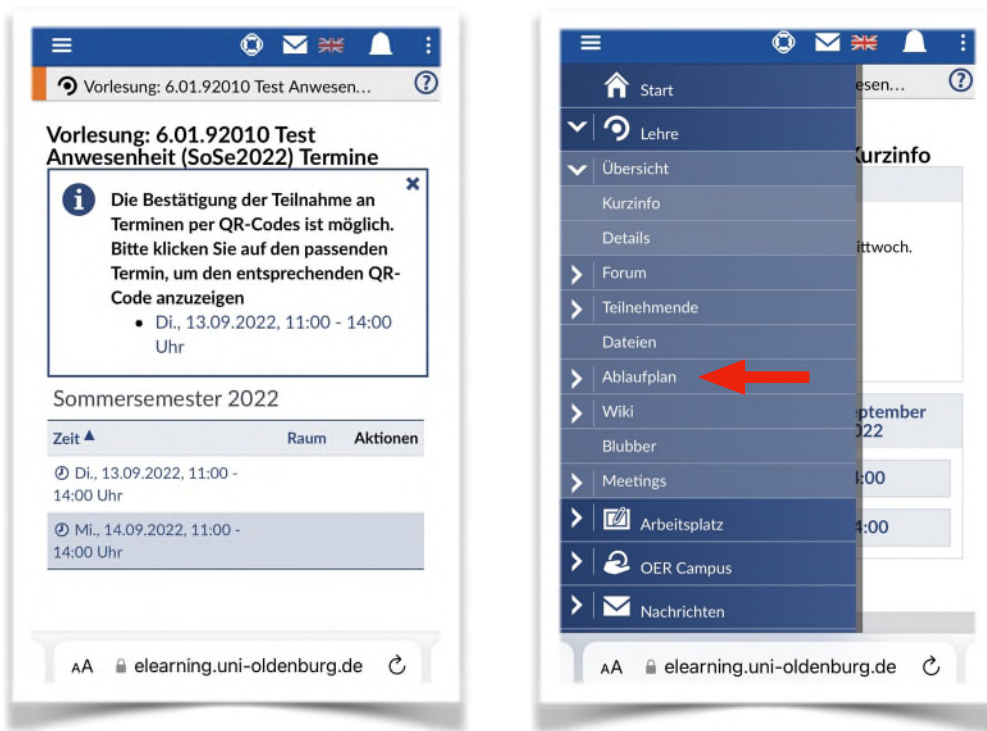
Vorlesung: 6.01.92010 Test Anwesen…

Vorlesung: 6.01.92010 Test Anwesenheit (SoSe2022) Termine

Die Bestätigung der Teilnahme an Terminen per QR-Codes ist möglich. Bitte klicken Sie auf den passenden Termin, um den entsprechenden QR-Code anzuzeigen

- Di., 13.09.2022, 11:00 - 14:00 Uhr

Sommersemester 2022

| Zeit ▲ | Raum | Aktionen |
|---|---|---|
| Di., 13.09.2022, 11:00 - 14:00 Uhr | | |
| Mi., 14.09.2022, 11:00 - 14:00 Uhr | | |

AA elearning.uni-oldenburg.de

Start
Lehre
Übersicht
Kurzinfo
Details
Forum
Teilnehmende
Dateien
Ablaufplan
Wiki
Blubber
Meetings
Arbeitsplatz
OER Campus
Nachrichten

esen…

Kurzinfo

ittwoch.

ptember
022

:00

4:00

AA elearning.uni-oldenburg.de